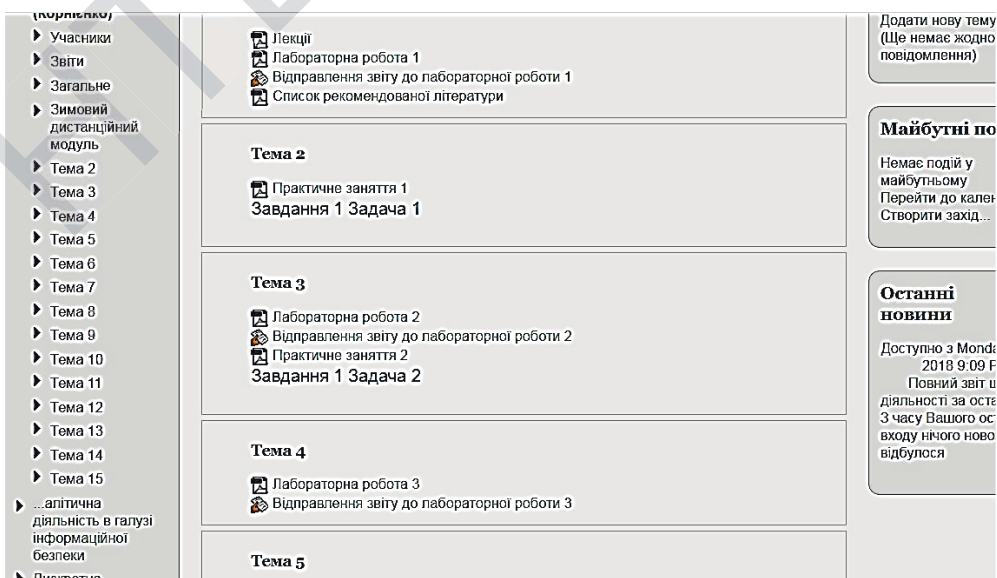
(Корнієнко)
Учасники
Звіти
Загальне
Зимовий дистанційний модуль
Тема 2
Тема 3
Тема 4
Тема 5
Тема 6
Тема 7
Тема 8
Тема 9
Тема 10
Тема 11
Тема 12
Тема 13
Тема 14
Тема 15
...алітична діяльність в галузі інформаційної безпеки
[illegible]

Лекції
Лабораторна робота 1
Відправлення звіту до лабораторної роботи 1
Список рекомендованої літератури

Тема 2

Практичне заняття 1
Завдання 1 Задача 1

Тема 3

Лабораторна робота 2
Відправлення звіту до лабораторної роботи 2
Практичне заняття 2
Завдання 1 Задача 2

Тема 4

Лабораторна робота 3
Відправлення звіту до лабораторної роботи 3

Тема 5

Додати нову тему
(Ще немає жодно
повідомлення)

Майбутні по

Немає подій у майбутньому
Перейти до кален
Створити захід...

Останні новини

Доступно з Monda
2018 9:09 P
Повний звіт щ
діяльності за оста
З часу Вашого ост
входу нічого ново
відбулося